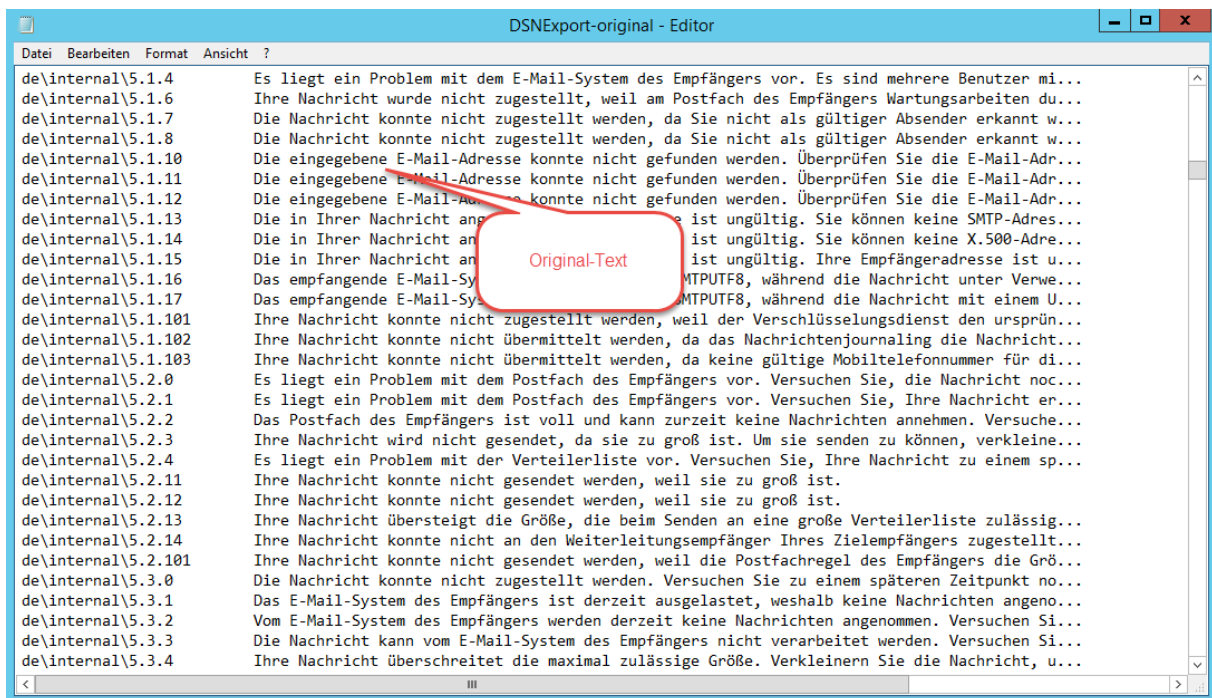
DSNExport-original - Editor

Datei Bearbeiten Format Ansicht ?

de\internal\5.1.4 Es liegt ein Problem mit dem E-Mail-System des Empfängers vor. Es sind mehrere Benutzer mi...
de\internal\5.1.6 Ihre Nachricht wurde nicht zugestellt, weil am Postfach des Empfängers Wartungsarbeiten du...
de\internal\5.1.7 Die Nachricht konnte nicht zugestellt werden, da Sie nicht als gültiger Absender erkannt w...
de\internal\5.1.8 Die Nachricht konnte nicht zugestellt werden, da Sie nicht als gültiger Absender erkannt w...
de\internal\5.1.10 Die eingegebene E-Mail-Adresse konnte nicht gefunden werden. Überprüfen Sie die E-Mail-Adr...
de\internal\5.1.11 Die eingegebene E-Mail-Adresse konnte nicht gefunden werden. Überprüfen Sie die E-Mail-Adr...
de\internal\5.1.12 Die eingegebene E-Mail-Adresse konnte nicht gefunden werden. Überprüfen Sie die E-Mail-Adr...
de\internal\5.1.13 Die in Ihrer Nachricht ang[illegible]e ist ungültig. Sie können keine SMTP-Adres...
de\internal\5.1.14 Die in Ihrer Nachricht an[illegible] ist ungültig. Sie können keine X.500-Adre...
de\internal\5.1.15 Die in Ihrer Nachricht an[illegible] ist ungültig. Ihre Empfängeradresse ist u...
de\internal\5.1.16 Das empfangende E-Mail-Sy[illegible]MTPUTF8, während die Nachricht unter Verwe...
de\internal\5.1.17 Das empfangende E-Mail-Sys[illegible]MTPUTF8, während die Nachricht mit einem U...
de\internal\5.1.101 Ihre Nachricht konnte nicht zugestellt werden, weil der Verschlüsselungsdienst den ursprün...
de\internal\5.1.102 Ihre Nachricht konnte nicht übermittelt werden, da das Nachrichtenjournaling die Nachricht...
de\internal\5.1.103 Ihre Nachricht konnte nicht übermittelt werden, da keine gültige Mobiltelefonnummer für di...
de\internal\5.2.0 Es liegt ein Problem mit dem Postfach des Empfängers vor. Versuchen Sie, die Nachricht noc...
de\internal\5.2.1 Es liegt ein Problem mit dem Postfach des Empfängers vor. Versuchen Sie, Ihre Nachricht er...
de\internal\5.2.2 Das Postfach des Empfängers ist voll und kann zurzeit keine Nachrichten annehmen. Versuche...
de\internal\5.2.3 Ihre Nachricht wird nicht gesendet, da sie zu groß ist. Um sie senden zu können, verkleine...
de\internal\5.2.4 Es liegt ein Problem mit der Verteilerliste vor. Versuchen Sie, Ihre Nachricht zu einem sp...
de\internal\5.2.11 Ihre Nachricht konnte nicht gesendet werden, weil sie zu groß ist.
de\internal\5.2.12 Ihre Nachricht konnte nicht gesendet werden, weil sie zu groß ist.
de\internal\5.2.13 Ihre Nachricht übersteigt die Größe, die beim Senden an eine große Verteilerliste zulässig...
de\internal\5.2.14 Ihre Nachricht konnte nicht an den Weiterleitungsempfänger Ihres Zielempfängers zugestellt...
de\internal\5.2.101 Ihre Nachricht konnte nicht gesendet werden, weil die Postfachregel des Empfängers die Grö...
de\internal\5.3.0 Die Nachricht konnte nicht zugestellt werden. Versuchen Sie zu einem späteren Zeitpunkt no...
de\internal\5.3.1 Das E-Mail-System des Empfängers ist derzeit ausgelastet, weshalb keine Nachrichten angeno...
de\internal\5.3.2 Vom E-Mail-System des Empfängers werden derzeit keine Nachrichten angenommen. Versuchen Si...
de\internal\5.3.3 Die Nachricht kann vom E-Mail-System des Empfängers nicht verarbeitet werden. Versuchen Si...
de\internal\5.3.4 Ihre Nachricht überschreitet die maximal zulässige Größe. Verkleinern Sie die Nachricht, u...

Original-Text